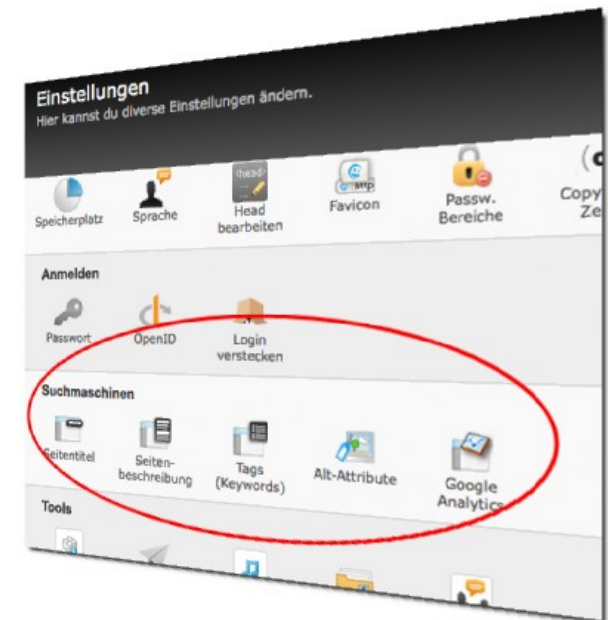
Einstellungen
Hier kannst du diverse Einstellungen ändern.

Speicherplatz
Sprache
<head>
Head bearbeiten
http
Favicon
Passw. Bereiche
(c
Copy
Ze

Anmelden

Passwort
OpenID
Login verstecken

Suchmaschinen

Seitentitel
Seiten-beschreibung
Tags (Keywords)
Alt-Attribute
Google Analytics

Tools